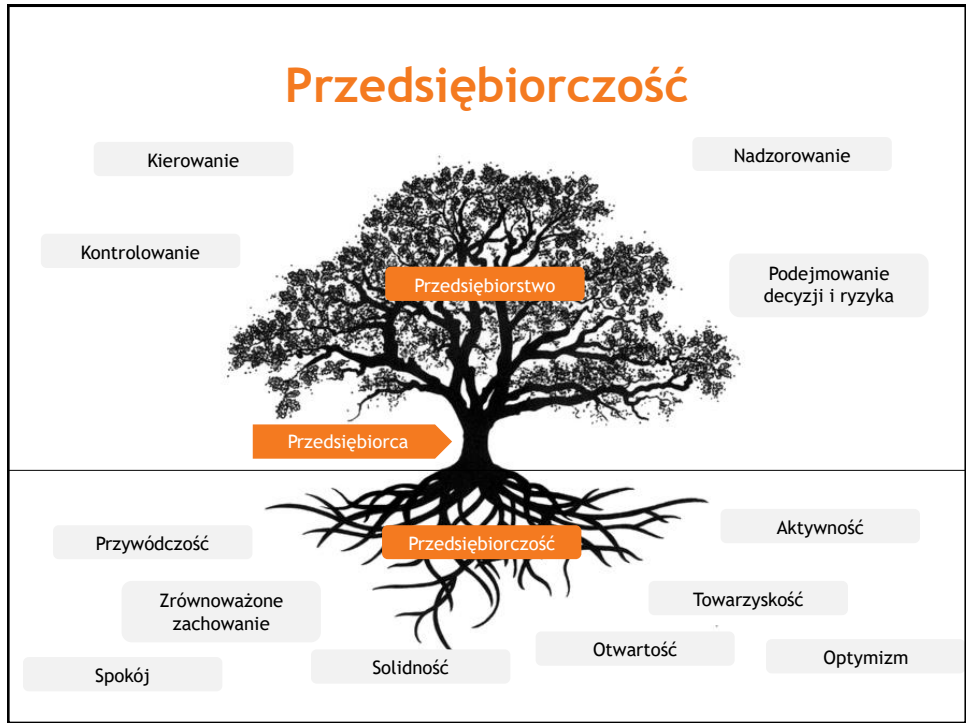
Przedsiębiorczość

Kierowanie

Nadzorowanie

Kontrolowanie

Przedsiębiorstwo

Podejmowanie decyzji i ryzyka

Przedsiębiorca

Przywódczość

Przedsiębiorczość

Aktywność

Zrównoważone zachowanie

Towarzyskość

Spokój

Solidność

Otwartość

Optymizm